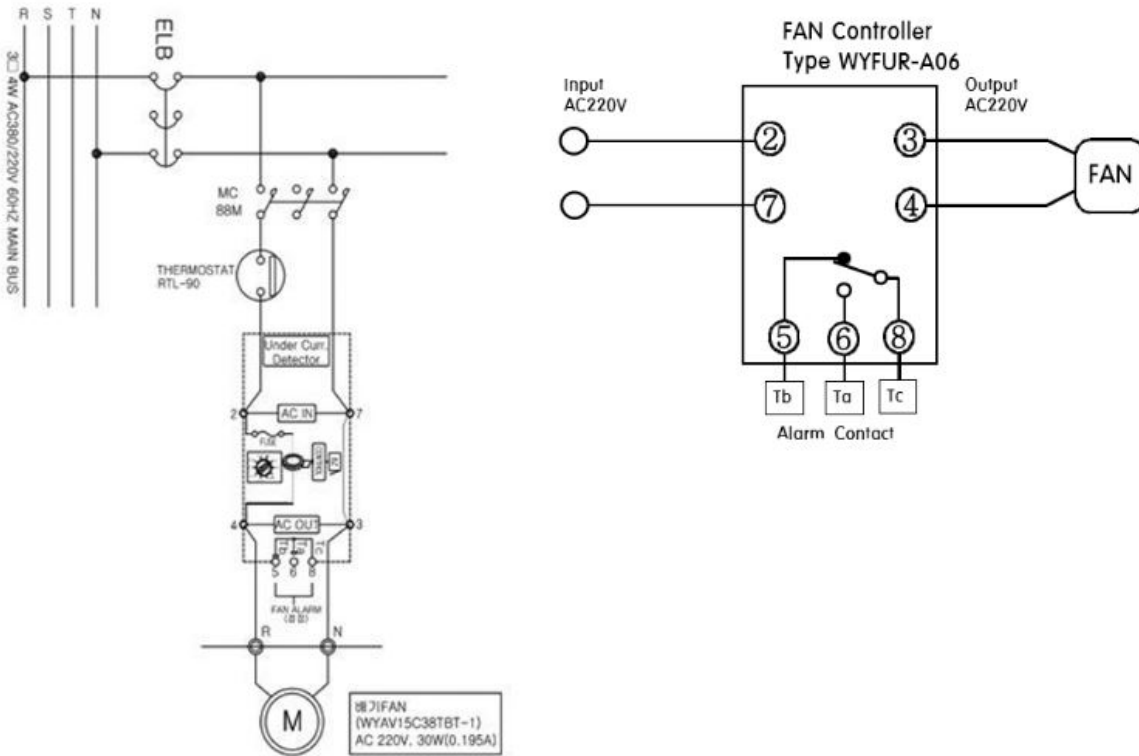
R S T N

3□ 4W AC380/220V 60HZ MAIN BUS

ELB

MC
88M

THERMOSTAT
RTL-90

Under Curr. Detector

2 AC IN 7

FUSE

AC OUT
4 3

Tb Ta Tc
5 6 8

FAN ALARM
([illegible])

R N

M

배기FAN
(WYAV15C38TBT-1)
AC 220V, 30W(0.195A)

FAN Controller
Type WYFUR-A06

Input
AC220V

Output
AC220V

2 3
7 4

FAN

5 6 8

Tb Ta Tc

Alarm Contact